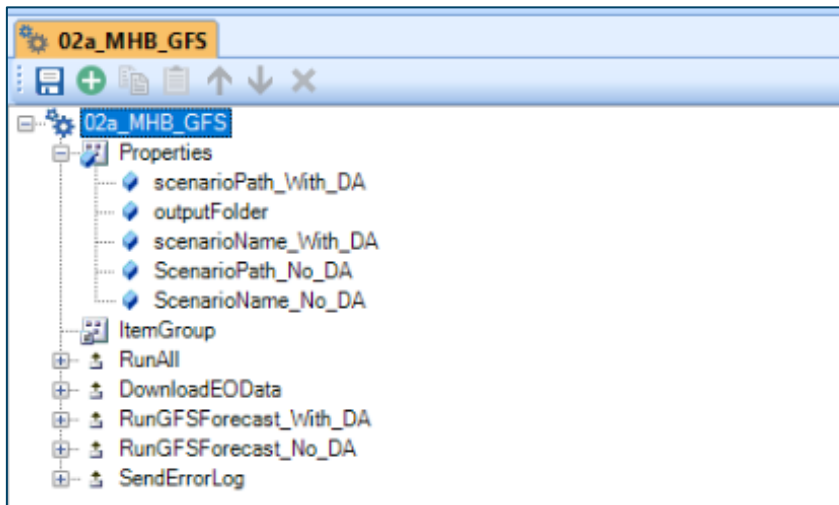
02a_MHB_GFS

02a_MHB_GFS
Properties
scenarioPath_With_DA
outputFolder
scenarioName_With_DA
ScenarioPath_No_DA
ScenarioName_No_DA
ItemGroup
RunAll
DownloadEOData
RunGFSForecast_With_DA
RunGFSForecast_No_DA
SendErrorLog